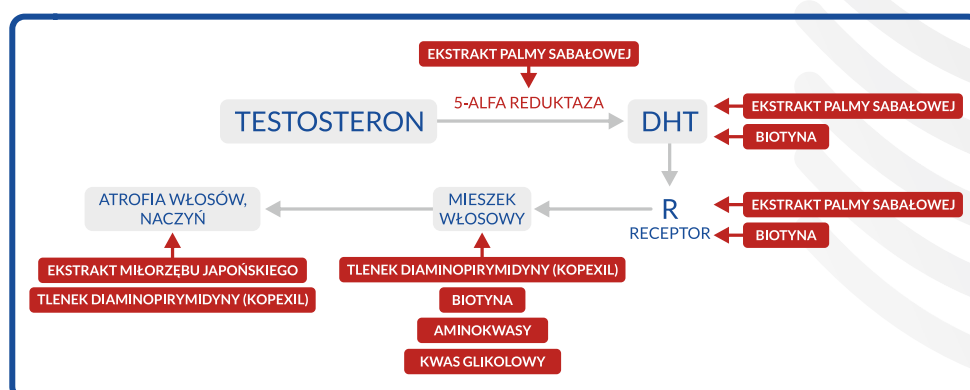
EKSTRAKT PALMY SABAŁOWEJ

5-ALFA REDUKTAZA

TESTOSTERON

DHT

EKSTRAKT PALMY SABAŁOWEJ

BIOTYNA

R
RECEPTOR

EKSTRAKT PALMY SABAŁOWEJ

BIOTYNA

MIESZEK WŁOSOWY

ATROFIA WŁOSÓW, NACZYŃ

EKSTRAKT MIŁORZĘBU JAPOŃSKIEGO

TLENEK DIAMINOPIRYMIDYNY (KOPEXIL)

TLENEK DIAMINOPIRYMIDYNY (KOPEXIL)

BIOTYNA

AMINOKWASY

KWAS GLIKOLOWY